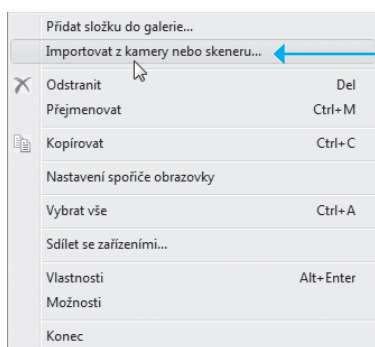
Přidat složku do galerie...
Importovat z kamery nebo skeneru...

Odstranit Del
Přejmenovat Ctrl+M

Kopírovat Ctrl+C

Nastavení spořiče obrazovky

Vybrat vše Ctrl+A

Sdílet se zařízeními...

Vlastnosti Alt+Enter
Možnosti

Konec